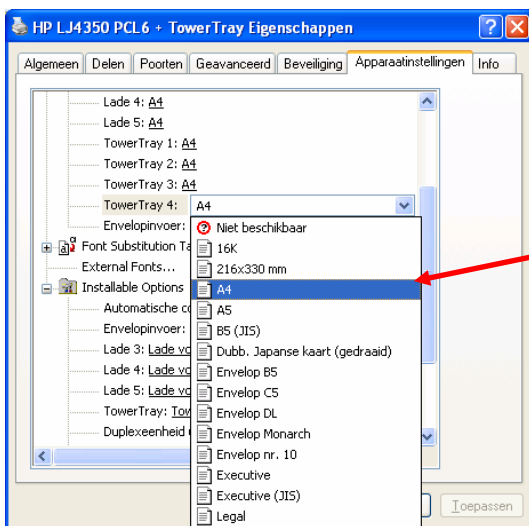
HP LJ4350 PCL6 + TowerTray Eigenschappen

?

X

Algemeen

Delen

Poorten

Geavanceerd

Beveiliging

Apparaatinstellingen

Info

Lade 4: A4

Lade 5: A4

TowerTray 1: A4

TowerTray 2: A4

TowerTray 3: A4

TowerTray 4:

A4

Envelopinvoer:

Font Substitution Ta

External Fonts...

Installable Options

Automatische c

Envelopinvoer:

Lade 3: Lade vo

Lade 4: Lade vo

Lade 5: Lade vo

TowerTray: Tov

Duplexeenheid

Niet beschikbaar

16K

216x330 mm

A4

A5

B5 (JIS)

Dubb. Japanse kaart (gedraaid)

Envelop B5

Envelop C5

Envelop DL

Envelop Monarch

Envelop nr. 10

Executive

Executive (JIS)

Legal

Toepassen